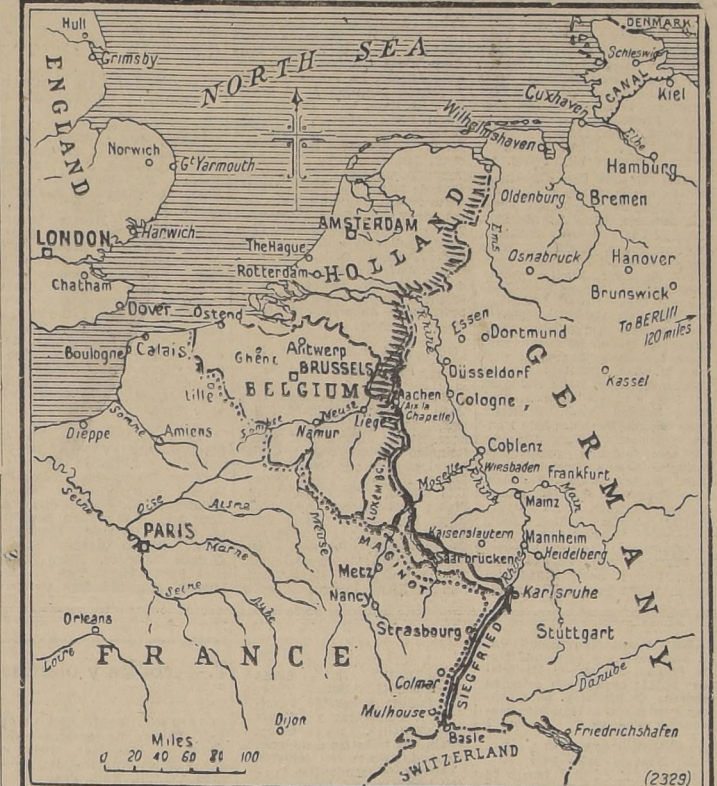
Hull
Grimsby
NORTH SEA
DENMARK
Schleswig
KIEL CANAL
Kiel
Cuxhaven
Wilhelmshaven
Elbe
Hamburg
ENGLAND
Norwich
Gt Yarmouth
Oldenburg
Bremen
Ems
LONDON
Harwich
The Hague
AMSTERDAM
HOLLAND
Osnabruck
Hanover
Chatham
Rotterdam
Brunswick
Dover
Ostend
Essen
Dortmund
To BERLIN 120 miles
Boulogne
Calais
Ghent
Antwerp
BRUSSELS
Rhine
Düsseldorf
Lille
BELGIUM
Aachen (Aix la Chapelle)
Cologne
GERMANY
Kassel
Somme
Amiens
Sambre
Meuse
Liege
Dieppe
Namur
Coblenz
LUXEM BG.
Moselle
Wiesbaden
Frankfurt
Main
Seine
Oise
Aisne
Mainz
PARIS
Marne
Meuse
Kaiserslautern
Mannheim
MAGINOT
Saarbrücken
Heidelberg
Seine
Aube
Metz
Nancy
Rhine
Karlsruhe
Orleans
Strasbourg
Stuttgart
Loire
FRANCE
SIEGFRIED
Colmar
Danube
Dijon
Mulhouse
Basle
Friedrichshafen
Miles
0 20 40 60 80 100
SWITZERLAND
(2329)